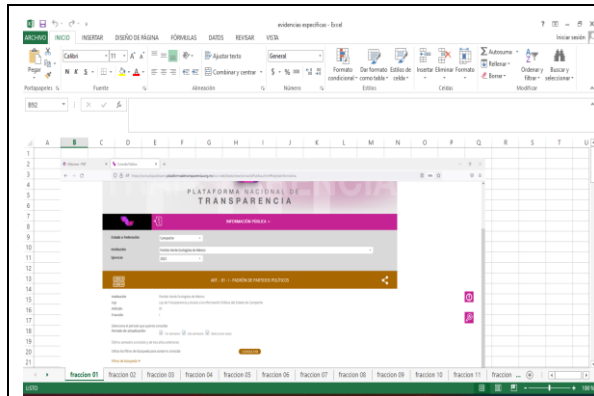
evidencias especificos - Excel

? — □ ×

ARCHIVO INICIO INSERTAR DISEÑO DE PÁGINA FÓRMULAS DATOS REVISAR VISTA

Iniciar sesión

Pegar

Calibri 11 A A

N K S

Ajustar texto

Combinar y centrar

General

$ % 000

Formato condicional

Dar formato como tabla

Estilos de celda

Insertar Eliminar Formato

Autosuma

Rellenar

Borrar

Ordenar y filtrar

Buscar y seleccionar

Portapapeles Fuente Alineación Número Estilos Celdas Modificar

B92 fx

A B C D E F G H I J K L M N O P Q R S T U

PLATAFORMA NACIONAL DE TRANSPARENCIA

INFORMACIÓN PÚBLICA

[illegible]

1 2 3 4 5 6 7 8 9 10 11 12 13 14 15 16 17 18 19 20 21

fraccion 01 fraccion 02 fraccion 03 fraccion 04 fraccion 05 fraccion 06 fraccion 07 fraccion 08 fraccion 09 fraccion 10 fraccion 11 fraccion ...

LISTO